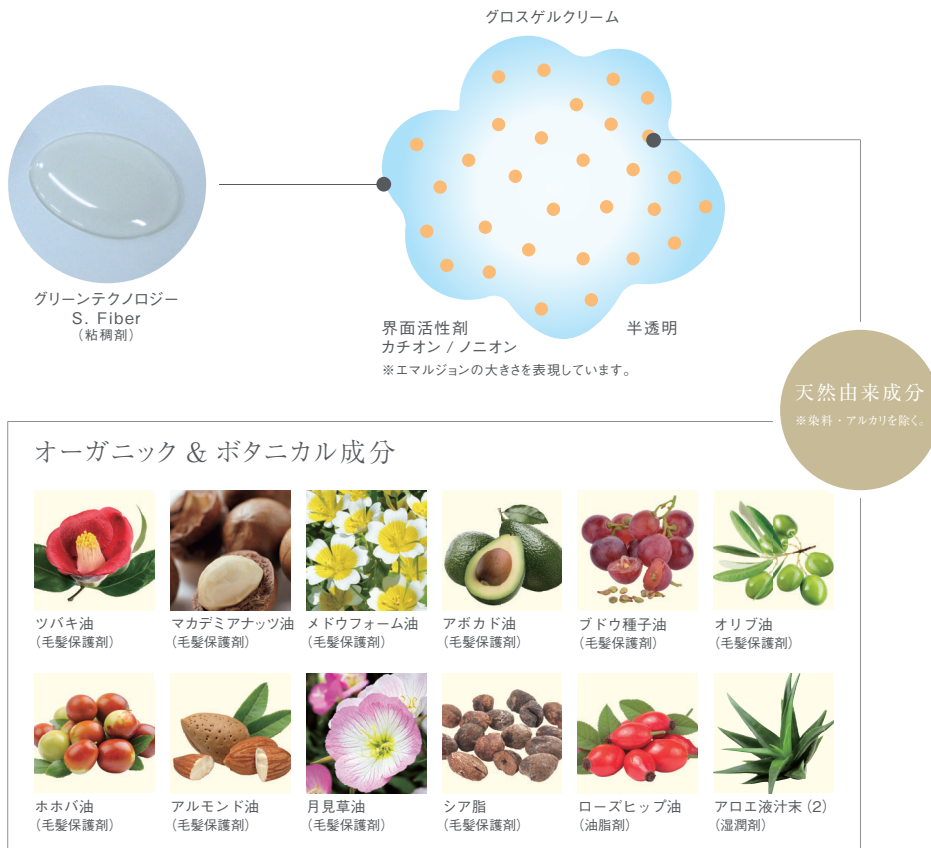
グロスゲルクリーム

グリーンテクノロジー
S. Fiber
（粘稠剤）

界面活性剤
カチオン / ノニオン

半透明

※エマルジョンの大きさを表現しています。

天然由来成分
※染料・アルカリを除く。

オーガニック & ボタニカル成分

ツバキ油
（毛髪保護剤）

マカデミアナッツ油
（毛髪保護剤）

メドウフォーム油
（毛髪保護剤）

アボカド油
（毛髪保護剤）

ブドウ種子油
（毛髪保護剤）

オリブ油
（毛髪保護剤）

ホホバ油
（毛髪保護剤）

アルモンド油
（毛髪保護剤）

月見草油
（毛髪保護剤）

シア脂
（毛髪保護剤）

ローズヒップ油
（油脂剤）

アロエ液汁末（2）
（湿潤剤）